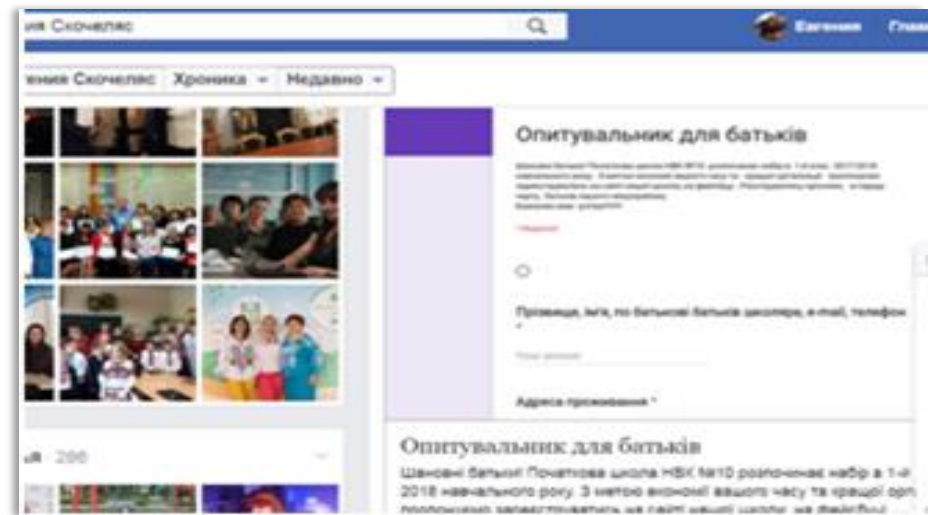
ия Скочеляс

Евгения Главная

ения Скочеляс Хроника Недавно

Опитувальник для батьків

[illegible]

* Обов'язково

Прізвище, ім'я, по батькові батьків школяра, e-mail, телефон *

Ваша відповідь

Адреса проживання *

Опитувальник для батьків

Шановні батьки! Початкова школа НВК №10 розпочинає набір в 1-й 2018 навчального року. З метою економії вашого часу та кращої орг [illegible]

и · 206